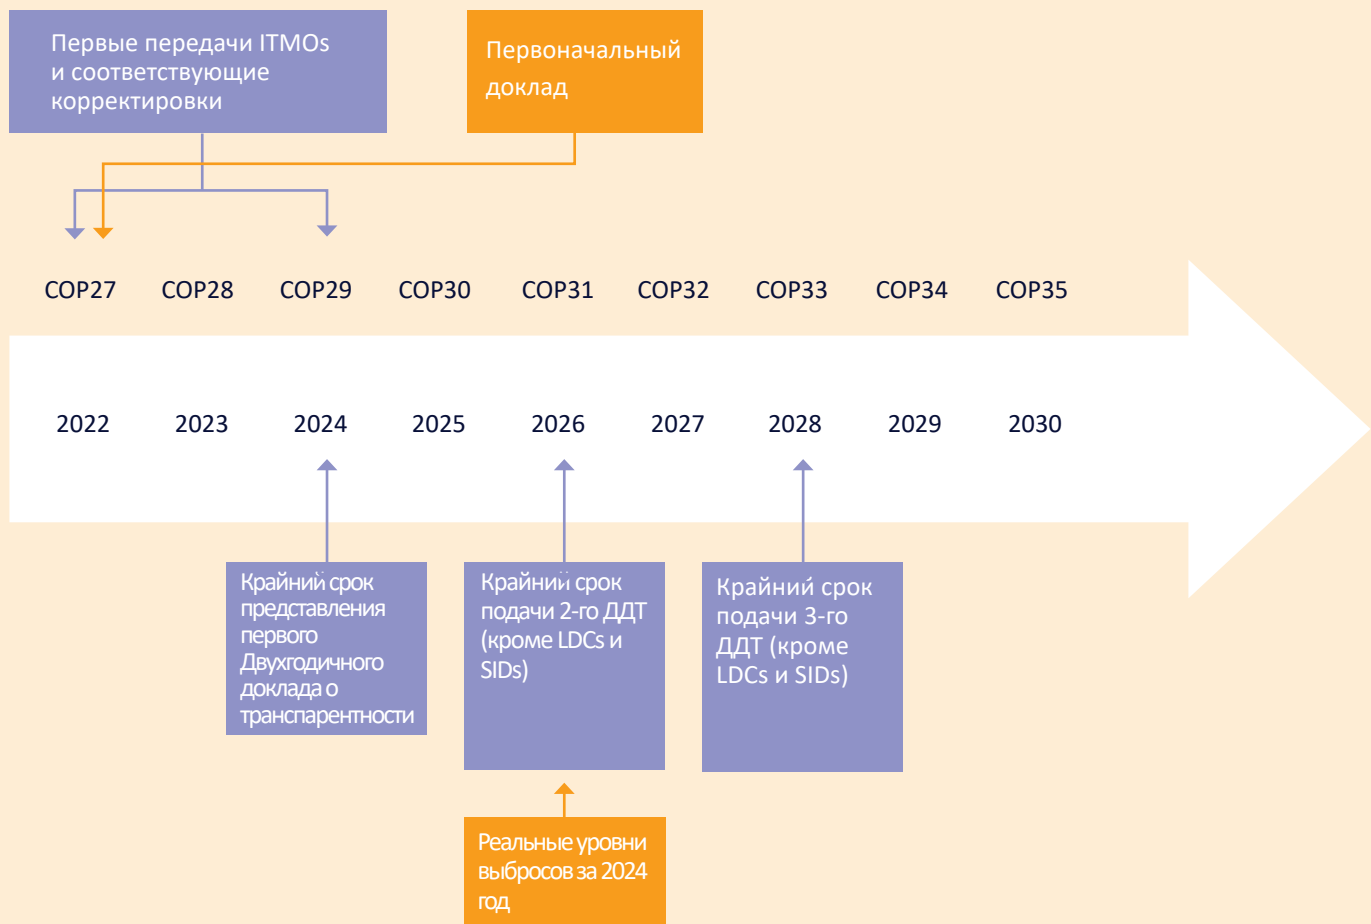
Первые передачи ITMOs и соответствующие корректировки

Первоначальный доклад

COP27 COP28 COP29 COP30 COP31 COP32 COP33 COP34 COP35

2022 2023 2024 2025 2026 2027 2028 2029 2030

Крайний срок представления первого Двухгодичного доклада о транспарентности

Крайний срок подачи 2-го ДДТ (кроме LDCs и SIDs)

Крайний срок подачи 3-го ДДТ (кроме LDCs и SIDs)

Реальные уровни выбросов за 2024 год